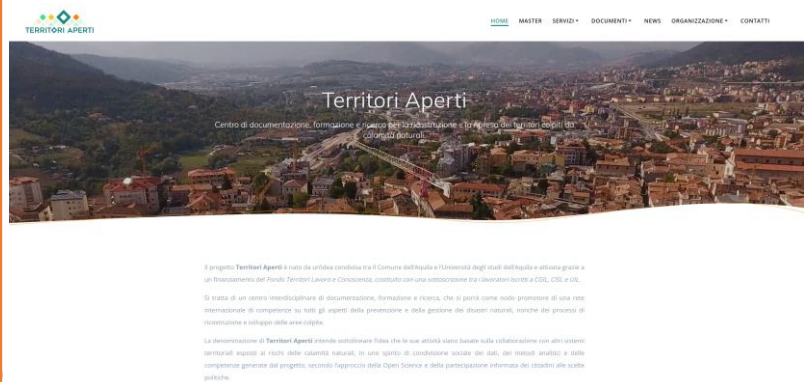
TERRITORI APERTI

HOME MASTER SERVIZI DOCUMENTI NEWS ORGANIZZAZIONE CONTATTI

Territori Aperti

Centro di documentazione, formazione e ricerca per la ricostruzione e la ripresa dei territori colpiti da calamità naturali

Il progetto Territori Aperti è nato da un'idea condivisa tra il Comune dell'Aquila e l'Università degli studi dell'Aquila e attivato grazie a un finanziamento del Fondo Territori Lavoro e Conoscenza, costituito con una sottoscrizione tra i lavoratori iscritti a CGIL, CISL e UIL.

Si tratta di un centro interdisciplinare di documentazione, formazione e ricerca, che si porrà come nodo promotore di una rete internazionale di competenze su tutti gli aspetti della prevenzione e della gestione dei disastri naturali, nonché dei processi di ricostruzione e sviluppo delle aree colpite.

La denominazione di Territori Aperti intende sottolineare l'idea che le sue attività siano basate sulla collaborazione con altri sistemi territoriali esposti ai rischi delle calamità naturali, in uno spirito di condivisione sociale dei dati, dei metodi analitici e delle competenze generate dal progetto, secondo l'approccio della Open Science e della partecipazione informata dei cittadini alle scelte pubbliche.